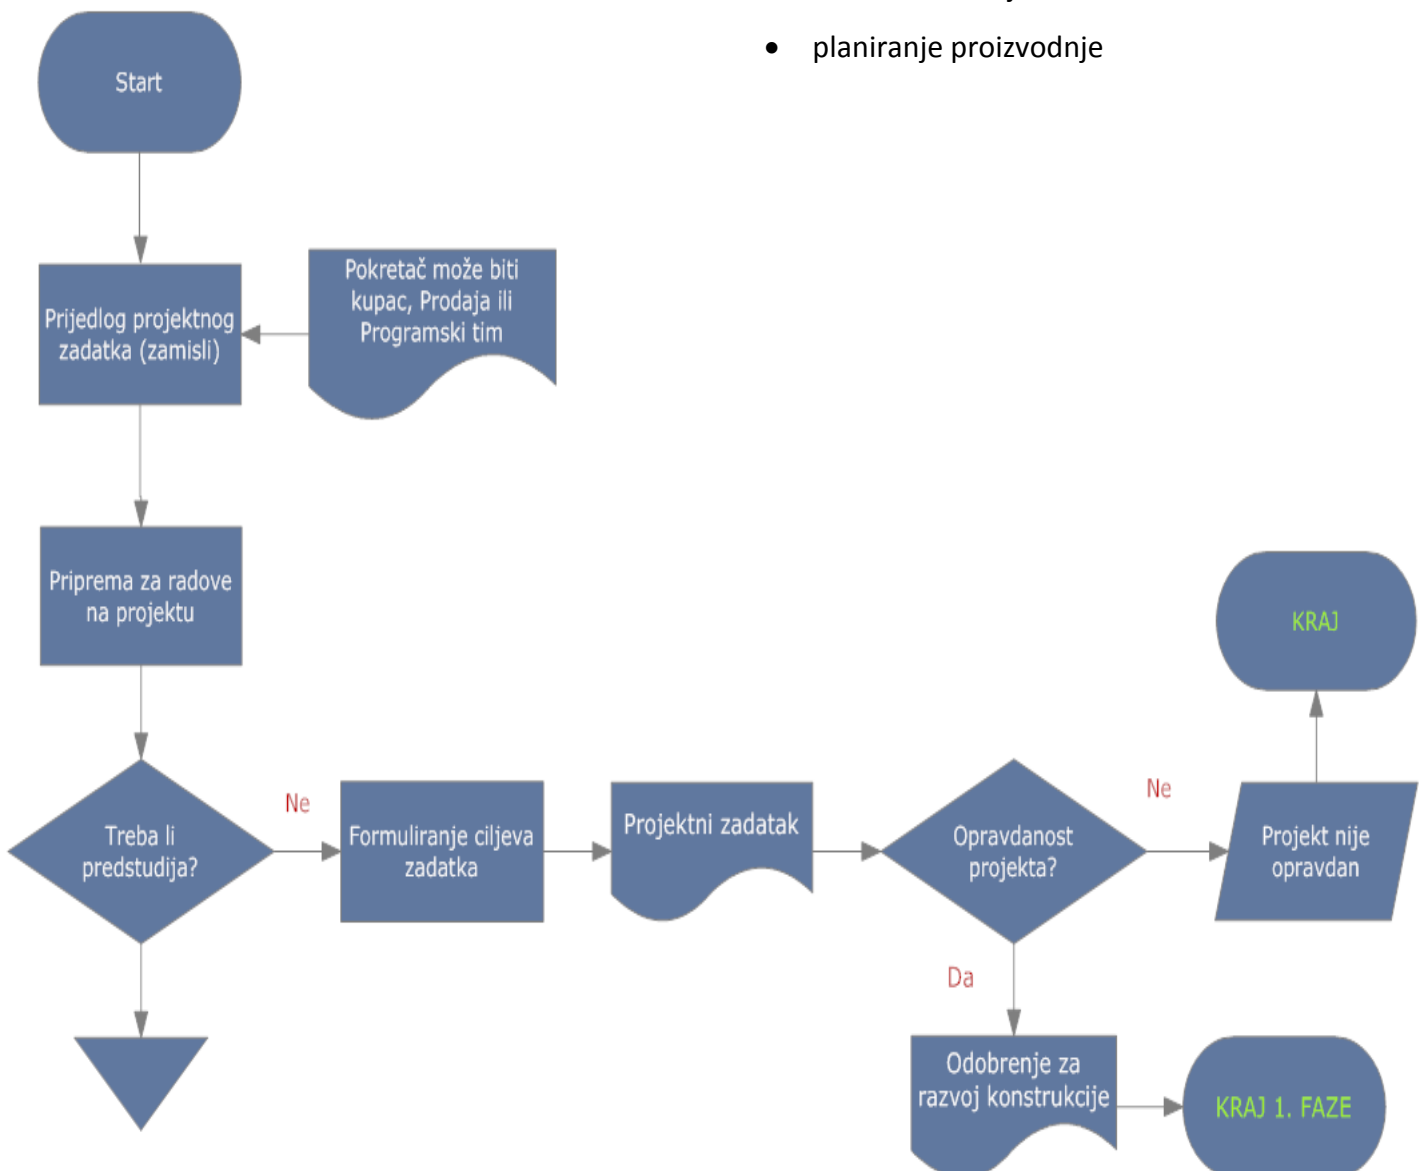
- planiranje proizvodnje

Start

Prijedlog projektnog zadatka (zamisli)

Pokretač može biti kupac, Prodaja ili Programski tim

Priprema za radove na projektu

Treba li predstudija?

Ne

Formuliranje ciljeva zadatka

Projektni zadatak

Opravdanost projekta?

Ne

Projekt nije opravdan

KRAJ

Da

Odobrenje za razvoj konstrukcije

KRAJ 1. FAZE